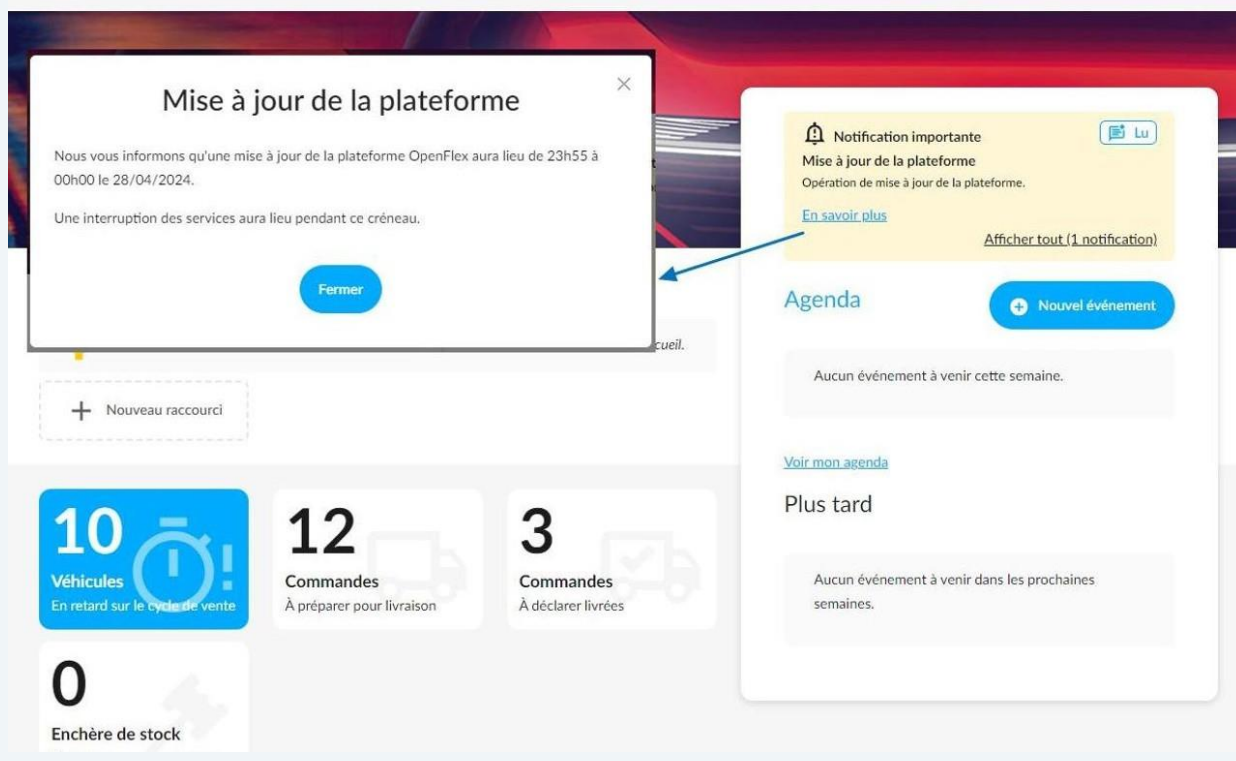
Mise à jour de la plateforme

Nous vous informons qu'une mise à jour de la plateforme OpenFlex aura lieu de 23h55 à 00h00 le 28/04/2024.

Une interruption des services aura lieu pendant ce créneau.

Fermer

cueil.

Nouveau raccourci

Notification importante
Lu
Mise à jour de la plateforme
Opération de mise à jour de la plateforme.
En savoir plus
Afficher tout (1 notification)

Agenda
Nouvel événement

Aucun événement à venir cette semaine.

Voir mon agenda

Plus tard

Aucun événement à venir dans les prochaines semaines.

10
Véhicules
En retard sur le cycle de vente

12
Commandes
À préparer pour livraison

3
Commandes
À déclarer livrées

0
Enchère de stock